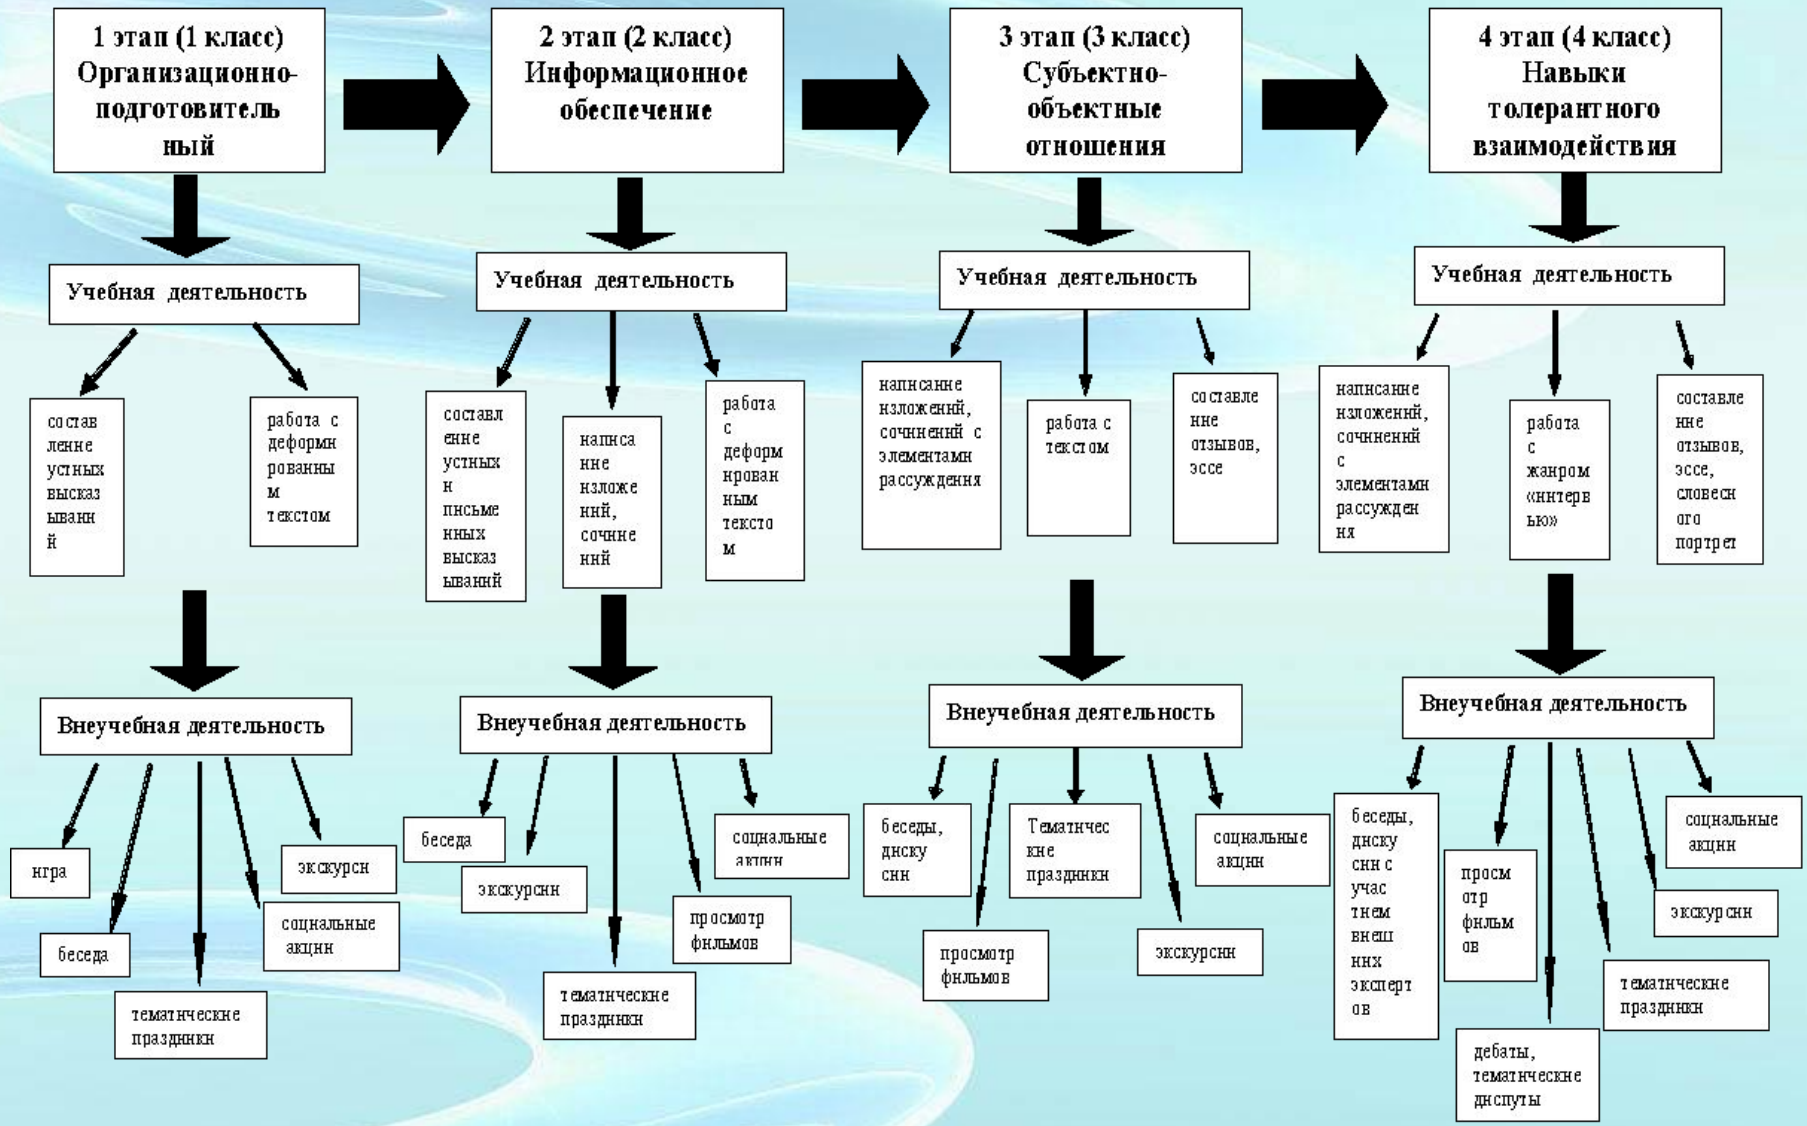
1 этап (1 класс) Организационно-подготовительный

2 этап (2 класс) Информационное обеспечение

3 этап (3 класс) Субъектно-объектные отношения

4 этап (4 класс) Навыки толерантного взаимодействия

Учебная деятельность

составление устных высказываний

работа с деформированным текстом

Внеучебная деятельность

игра

беседа

тематические праздники

экскурсии

социальные акции

Учебная деятельность

составление устных и письменных высказываний

написание изложений, сочинений

работа с деформированным текстом

Внеучебная деятельность

беседа

экскурсии

тематические праздники

просмотр фильмов

социальные акции

Учебная деятельность

написание изложений, сочинений с элементами рассуждения

работа с текстом

составление отзывов, эссе

Внеучебная деятельность

беседы, диспуты

просмотр фильмов

Тематические праздники

экскурсии

социальные акции

Учебная деятельность

написание изложений, сочинений с элементами рассуждения

работа с жанром «интервью»

составление отзывов, эссе, словесного портрет

Внеучебная деятельность

беседы, диспуты с участием внешних экспертов

просмотр фильмов

дебаты, тематические диспуты

тематические праздники

экскурсии

социальные акции